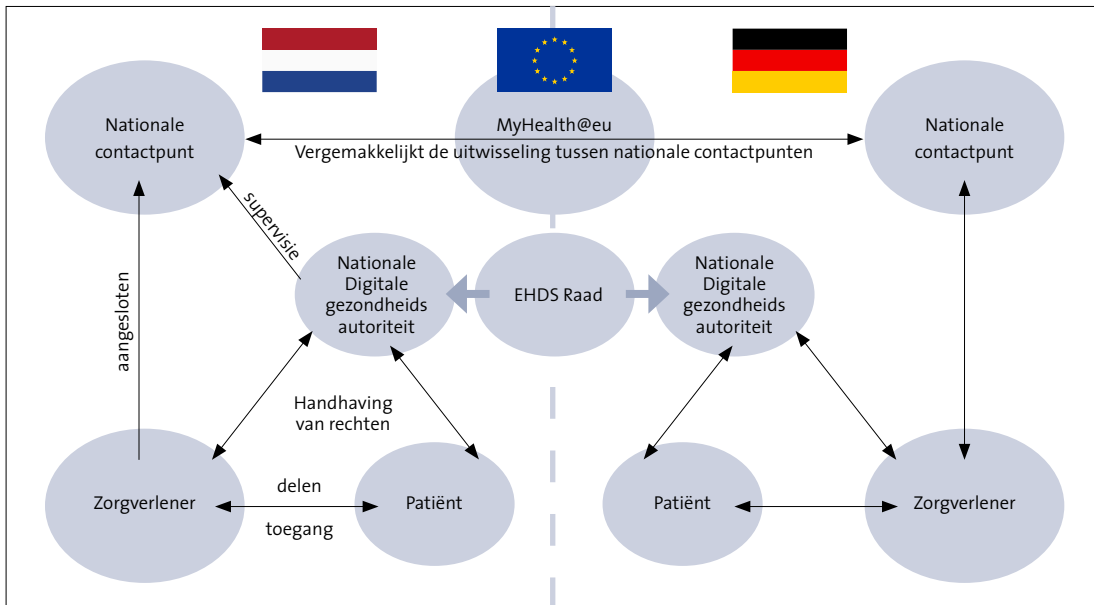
Nationale contactpunt

MyHealth@eu
Vergemakkelijkt de uitwisseling tussen nationale contactpunten

Nationale contactpunt

supervisie

aangesloten

Nationale Digitale gezondheids autoriteit

EHDS Raad

Nationale Digitale gezondheids autoriteit

Handhaving van rechten

Zorgverlener

delen

toegang

Patiënt

Patiënt

Zorgverlener